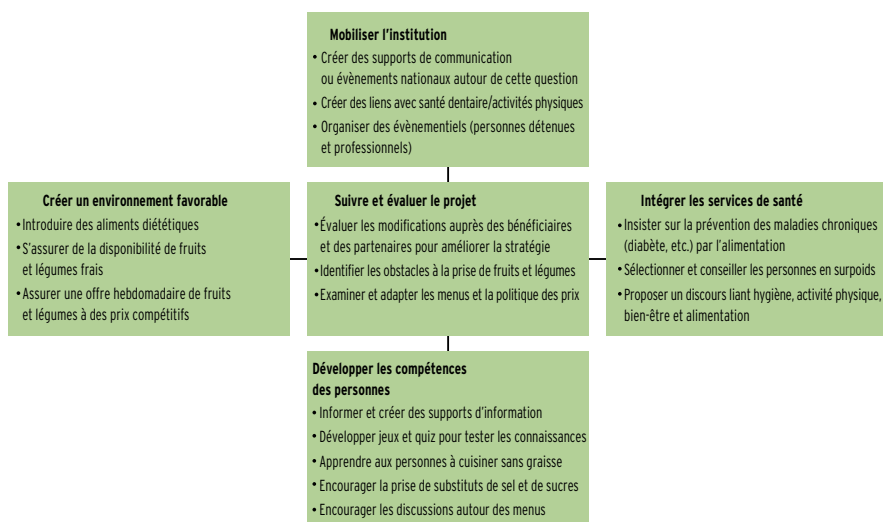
Mobiliser l'institution
• Créer des supports de communication ou évènements nationaux autour de cette question
• Créer des liens avec santé dentaire/activités physiques
• Organiser des évènementiels (personnes détenues et professionnels)

Créer un environnement favorable
• Introduire des aliments diététiques
• S'assurer de la disponibilité de fruits et légumes frais
• Assurer une offre hebdomadaire de fruits et légumes à des prix compétitifs

Suivre et évaluer le projet
• Évaluer les modifications auprès des bénéficiaires et des partenaires pour améliorer la stratégie
• Identifier les obstacles à la prise de fruits et légumes
• Examiner et adapter les menus et la politique des prix

Intégrer les services de santé
• Insister sur la prévention des maladies chroniques (diabète, etc.) par l'alimentation
• Sélectionner et conseiller les personnes en surpoids
• Proposer un discours liant hygiène, activité physique, bien-être et alimentation

Développer les compétences des personnes
• Informer et créer des supports d'information
• Développer jeux et quiz pour tester les connaissances
• Apprendre aux personnes à cuisiner sans graisse
• Encourager la prise de substituts de sel et de sucres
• Encourager les discussions autour des menus